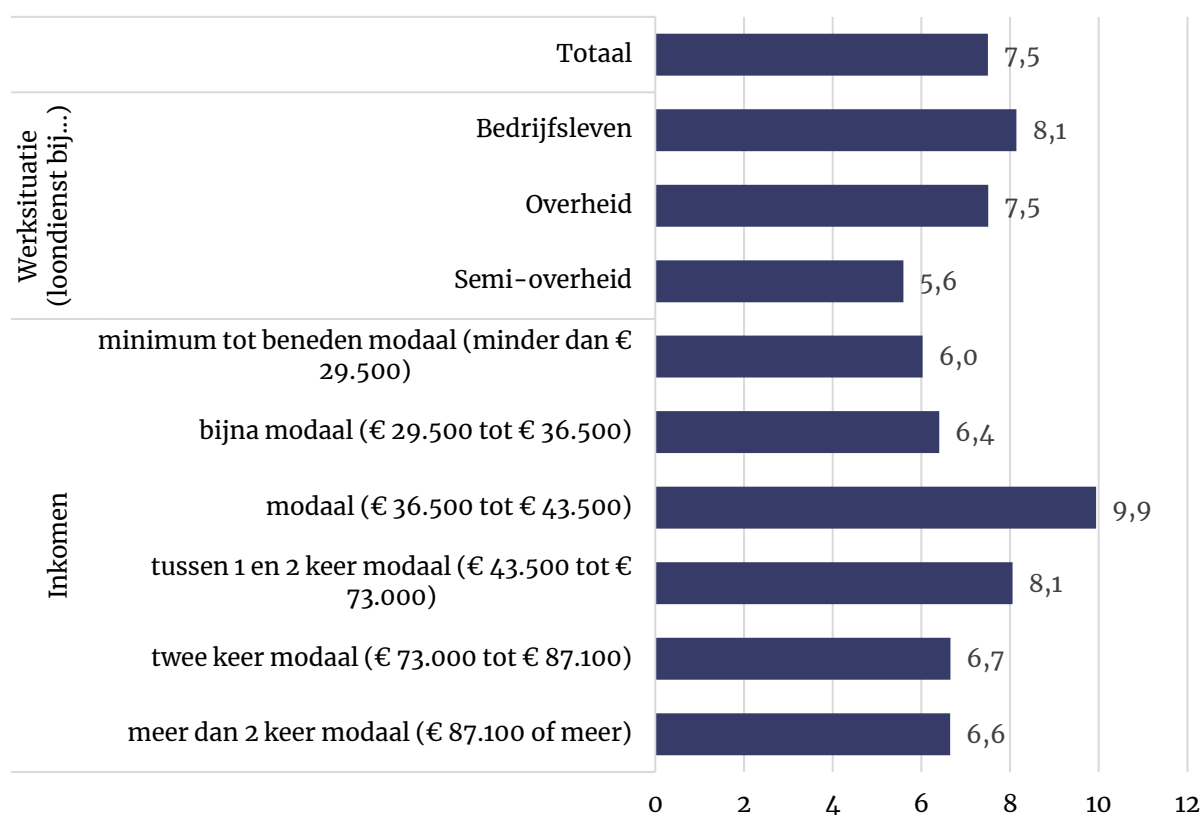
Totaal 7,5

Werksituatie (loondienst bij...)

Bedrijfsleven 8,1

Overheid 7,5

Semi-overheid 5,6

Inkomen

minimum tot beneden modaal (minder dan € 29.500) 6,0

bijna modaal (€ 29.500 tot € 36.500) 6,4

modaal (€ 36.500 tot € 43.500) 9,9

tussen 1 en 2 keer modaal (€ 43.500 tot € 73.000) 8,1

twee keer modaal (€ 73.000 tot € 87.100) 6,7

meer dan 2 keer modaal (€ 87.100 of meer) 6,6

0 2 4 6 8 10 12